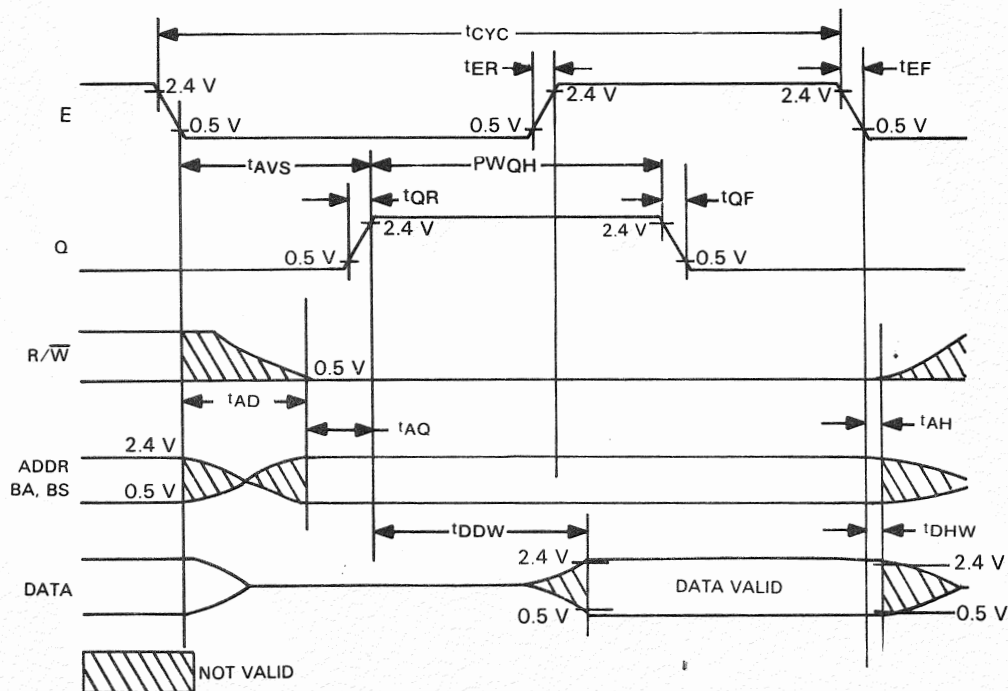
$t_{CYC}$

$t_{ER}$

$t_{EF}$

E

2.4 V

0.5 V

0.5 V

2.4 V

2.4 V

0.5 V

$t_{AVS}$

$PW_{QH}$

$t_{QR}$

$t_{QF}$

Q

2.4 V

0.5 V

2.4 V

0.5 V

$R/\overline{W}$

0.5 V

$t_{AD}$

$t_{AQ}$

$t_{AH}$

ADDR BA, BS

2.4 V

0.5 V

$t_{DDW}$

$t_{DHW}$

DATA

2.4 V

0.5 V

DATA VALID

2.4 V

0.5 V

NOT VALID